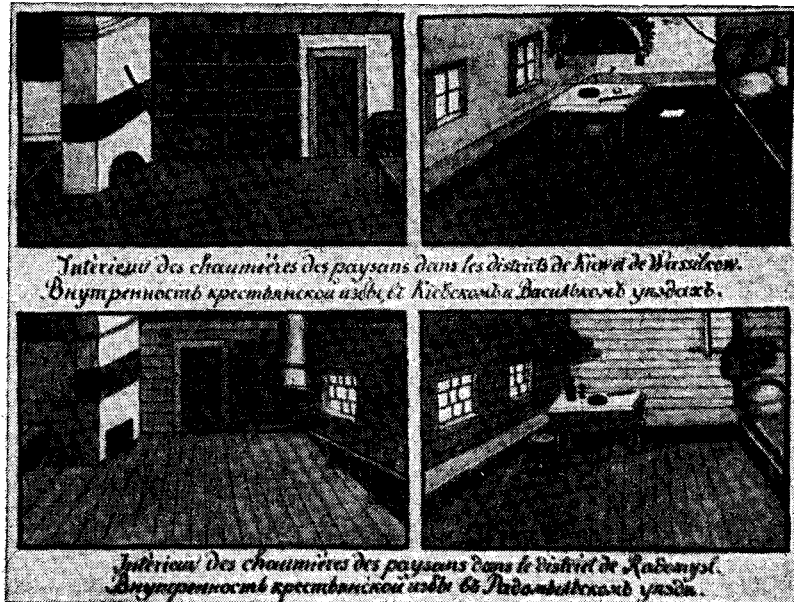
Interieur des chaumières des paysans dans les districts de Kiew et de Wassilkow.
Внутренность крестьянской избы в Кiевском и Васильковском уездах.

Interieur des chaumières des paysans dans le district de Radomysl.
Внутренность крестьянской избы в Радомысльском уезде.